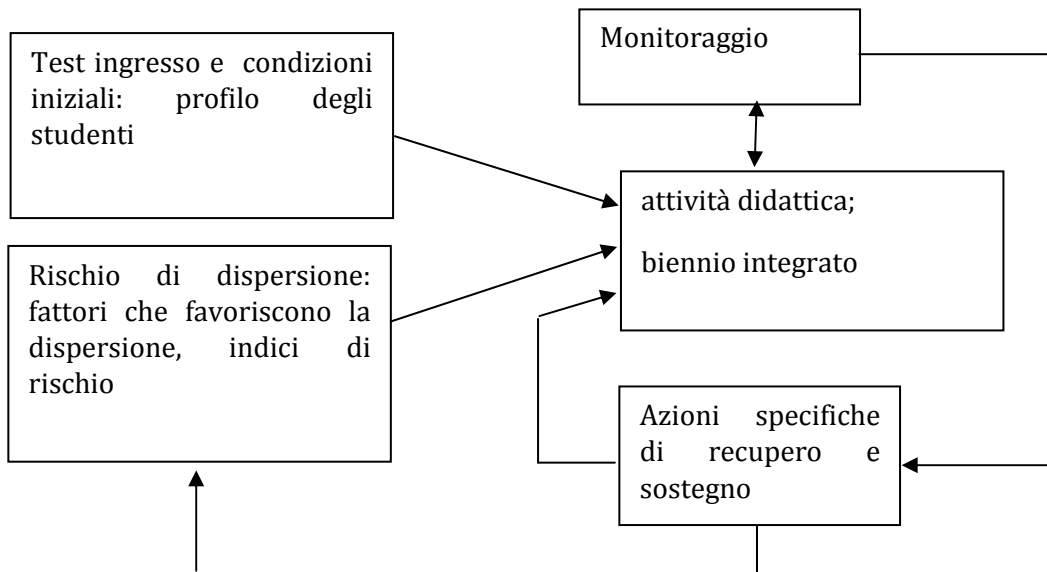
Test ingresso e condizioni iniziali: profilo degli studenti

Monitoraggio

attività didattica;

biennio integrato

Rischio di dispersione: fattori che favoriscono la dispersione, indici di rischio

Azioni specifiche di recupero e sostegno